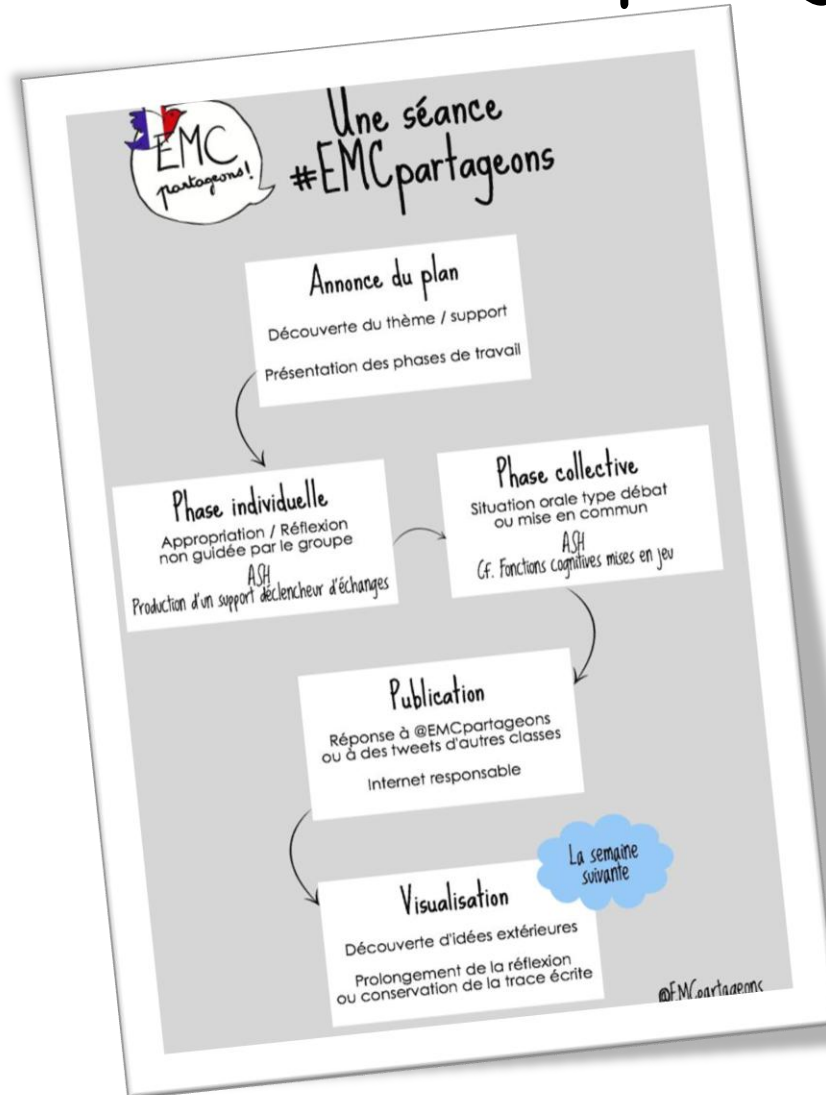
EMC partageons!

Une séance #EMCpartageons

Annonce du plan

Découverte du thème / support

Présentation des phases de travail

Phase individuelle

Appropriation / Réflexion non guidée par le groupe

ASH
Production d'un support déclencheur d'échanges

Phase collective

Situation orale type débat ou mise en commun

ASH
Cf. Fonctions cognitives mises en jeu

Publication

Réponse à @EMCpartageons ou à des tweets d'autres classes

Internet responsable

La semaine suivante

Visualisation

Découverte d'idées extérieures

Prolongement de la réflexion ou conservation de la trace écrite

@EMCpartageons